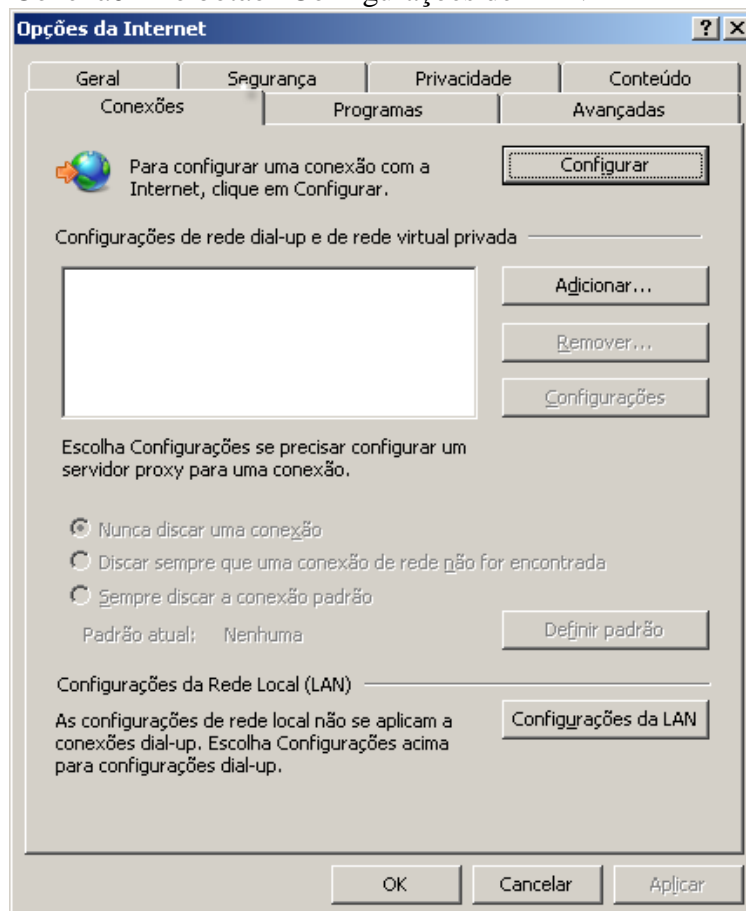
Opções da Internet

?
X

Geral
Segurança
Privacidade
Conteúdo
Conexões
Programas
Avançadas

Para configurar uma conexão com a Internet, clique em Configurar.

Configurar

Configurações de rede dial-up e de rede virtual privada

Adicionar...
Remover...
Configurações

Escolha Configurações se precisar configurar um servidor proxy para uma conexão.

Nunca discar uma conexão
Discar sempre que uma conexão de rede não for encontrada
Sempre discar a conexão padrão

Padrão atual: Nenhuma

Definir padrão

Configurações da Rede Local (LAN)

As configurações de rede local não se aplicam a conexões dial-up. Escolha Configurações acima para configurações dial-up.

Configurações da LAN

OK
Cancelar
Aplicar